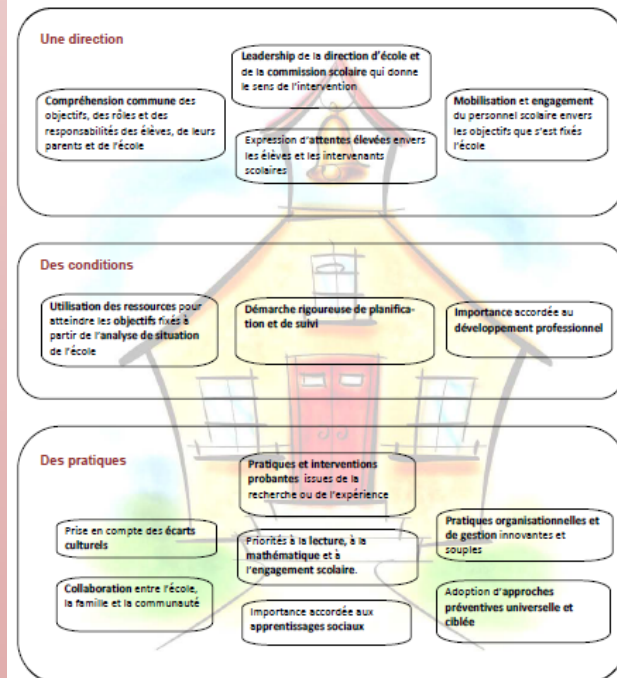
Une direction

Leadership de la direction d'école et de la commission scolaire qui donne le sens de l'intervention

Compréhension commune des objectifs, des rôles et des responsabilités des élèves, de leurs parents et de l'école

Expression d'attentes élevées envers les élèves et les intervenants scolaires

Mobilisation et engagement du personnel scolaire envers les objectifs que s'est fixés l'école

Des conditions

Utilisation des ressources pour atteindre les objectifs fixés à partir de l'analyse de situation de l'école

Démarche rigoureuse de planification et de suivi

Importance accordée au développement professionnel

Des pratiques

Pratiques et interventions probantes issues de la recherche ou de l'expérience

Prise en compte des écarts culturels

Priorités à la lecture, à la mathématique et à l'engagement scolaire.

Pratiques organisationnelles et de gestion innovantes et souples

Collaboration entre l'école, la famille et la communauté

Importance accordée aux apprentissages sociaux

Adoption d'approches préventives universelle et ciblée